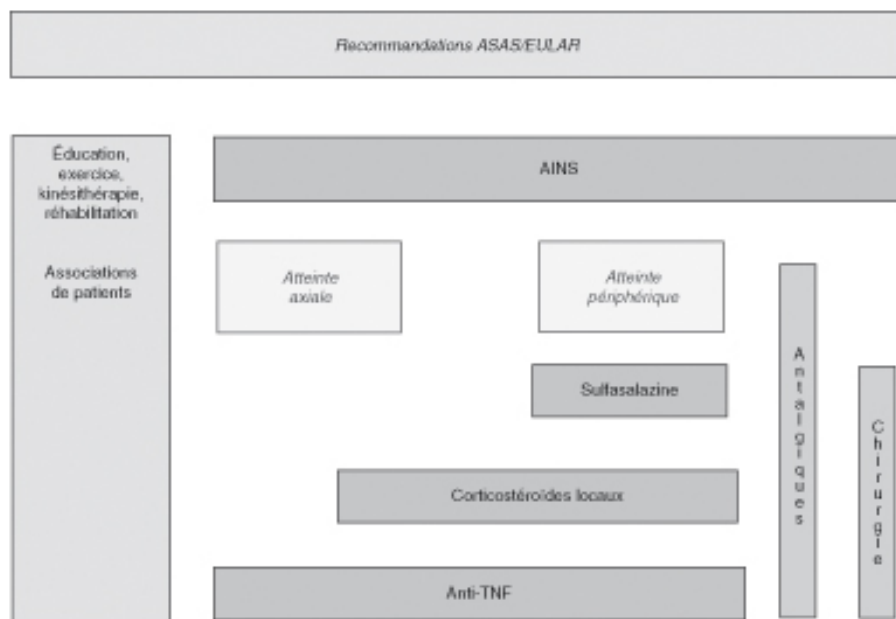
Recommandations ASAS/EULAR

Éducation, exercice, kinésithérapie, réhabilitation

Associations de patients

AINS

Atteinte axiale

Atteinte périphérique

Sulfasalazine

Corticostéroïdes locaux

Anti-TNF

Antalgiques

Chirurgie